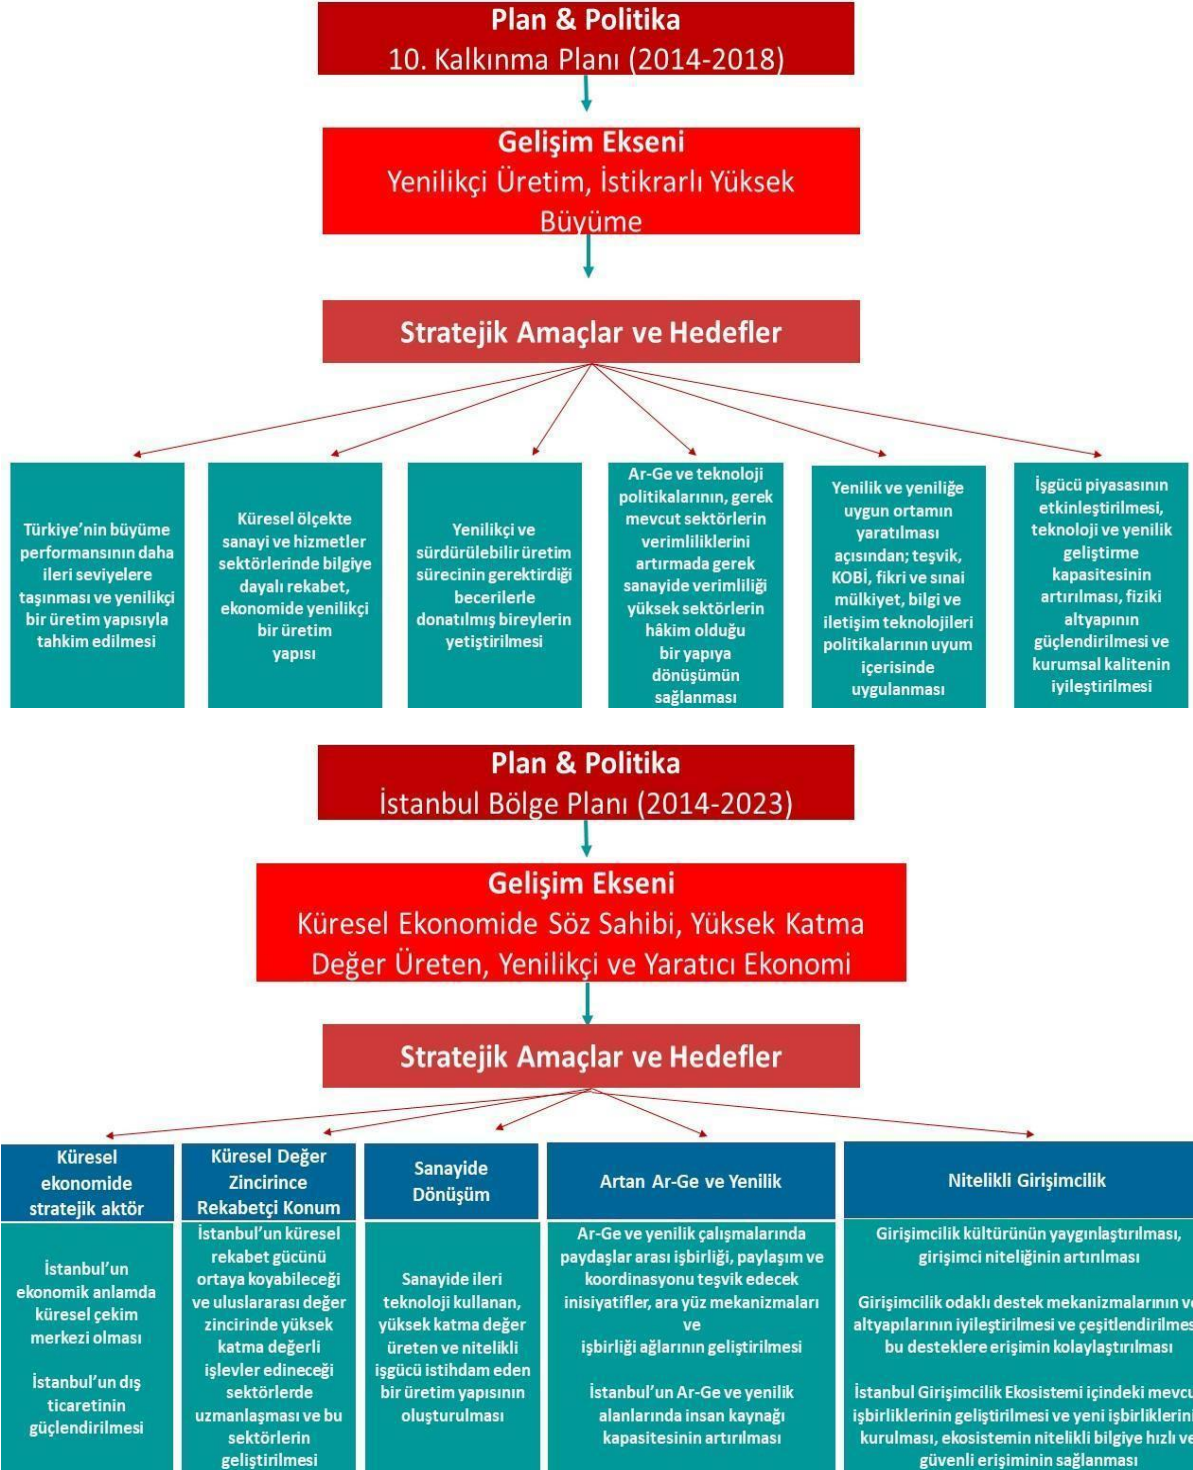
Plan & Politika
10. Kalkınma Planı (2014-2018)

Gelişim Ekseni
Yenilikçi Üretim, İstikrarlı Yüksek Büyüme

Stratejik Amaçlar ve Hedefler

Türkiye'nin büyüme performansının daha ileri seviyelere taşınması ve yenilikçi bir üretim yapısıyla tahkim edilmesi

Küresel ölçekte sanayi ve hizmetler sektörlerinde bilgiye dayalı rekabet, ekonomide yenilikçi bir üretim yapısı

Yenilikçi ve sürdürülebilir üretim sürecinin gerektirdiği becerilerle donatılmış bireylerin yetiştirilmesi

Ar-Ge ve teknoloji politikalarının, gerek mevcut sektörlerin verimliliklerini artırmada gerek sanayide verimliliği yüksek sektörlerin hâkim olduğu bir yapıya dönüşümün sağlanması

Yenilik ve yeniliğe uygun ortamın yaratılması açısından; teşvik, KOBİ, fikri ve sınai mülkiyet, bilgi ve iletişim teknolojileri politikalarının uyum içerisinde uygulanması

İşgücü piyasasının etkinleştirilmesi, teknoloji ve yenilik geliştirme kapasitesinin artırılması, fiziki altyapının güçlendirilmesi ve kurumsal kalitenin iyileştirilmesi

Plan & Politika
İstanbul Bölge Planı (2014-2023)

Gelişim Ekseni
Küresel Ekonomide Söz Sahibi, Yüksek Katma Değer Üreten, Yenilikçi ve Yaratıcı Ekonomi

Stratejik Amaçlar ve Hedefler

Küresel ekonomide stratejik aktör

İstanbul'un ekonomik anlamda küresel çekim merkezi olması

İstanbul'un dış ticaretinin güçlendirilmesi

Küresel Değer Zincirince Rekabetçi Konum

İstanbul'un küresel rekabet gücünü ortaya koyabileceği ve uluslararası değer zincirinde yüksek katma değerli işlevler edineceği sektörlerde uzmanlaşması ve bu sektörlerin geliştirilmesi

Sanayide Dönüşüm

Sanayide ileri teknoloji kullanan, yüksek katma değer üreten ve nitelikli işgücü istihdam eden bir üretim yapısının oluşturulması

Artan Ar-Ge ve Yenilik

Ar-Ge ve yenilik çalışmalarında paydaşlar arası işbirliği, paylaşım ve koordinasyonu teşvik edecek insiyatifler, ara yüz mekanizmaları ve işbirliği ağlarının geliştirilmesi

İstanbul'un Ar-Ge ve yenilik alanlarında insan kaynağı kapasitesinin artırılması

Nitelikli Girişimcilik

Girişimcilik kültürünün yaygınlaştırılması, girişimci niteliğinin artırılması

Girişimcilik odaklı destek mekanizmalarının ve altyapılarının iyileştirilmesi ve çeşitlendirilmes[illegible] bu desteklere erişimin kolaylaştırılması

İstanbul Girişimcilik Ekosistemi içindeki mevcu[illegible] işbirliklerinin geliştirilmesi ve yeni işbirliklerin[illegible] kurulması, ekosistemin nitelikli bilgiye hızlı ve güvenli erişiminin sağlanması